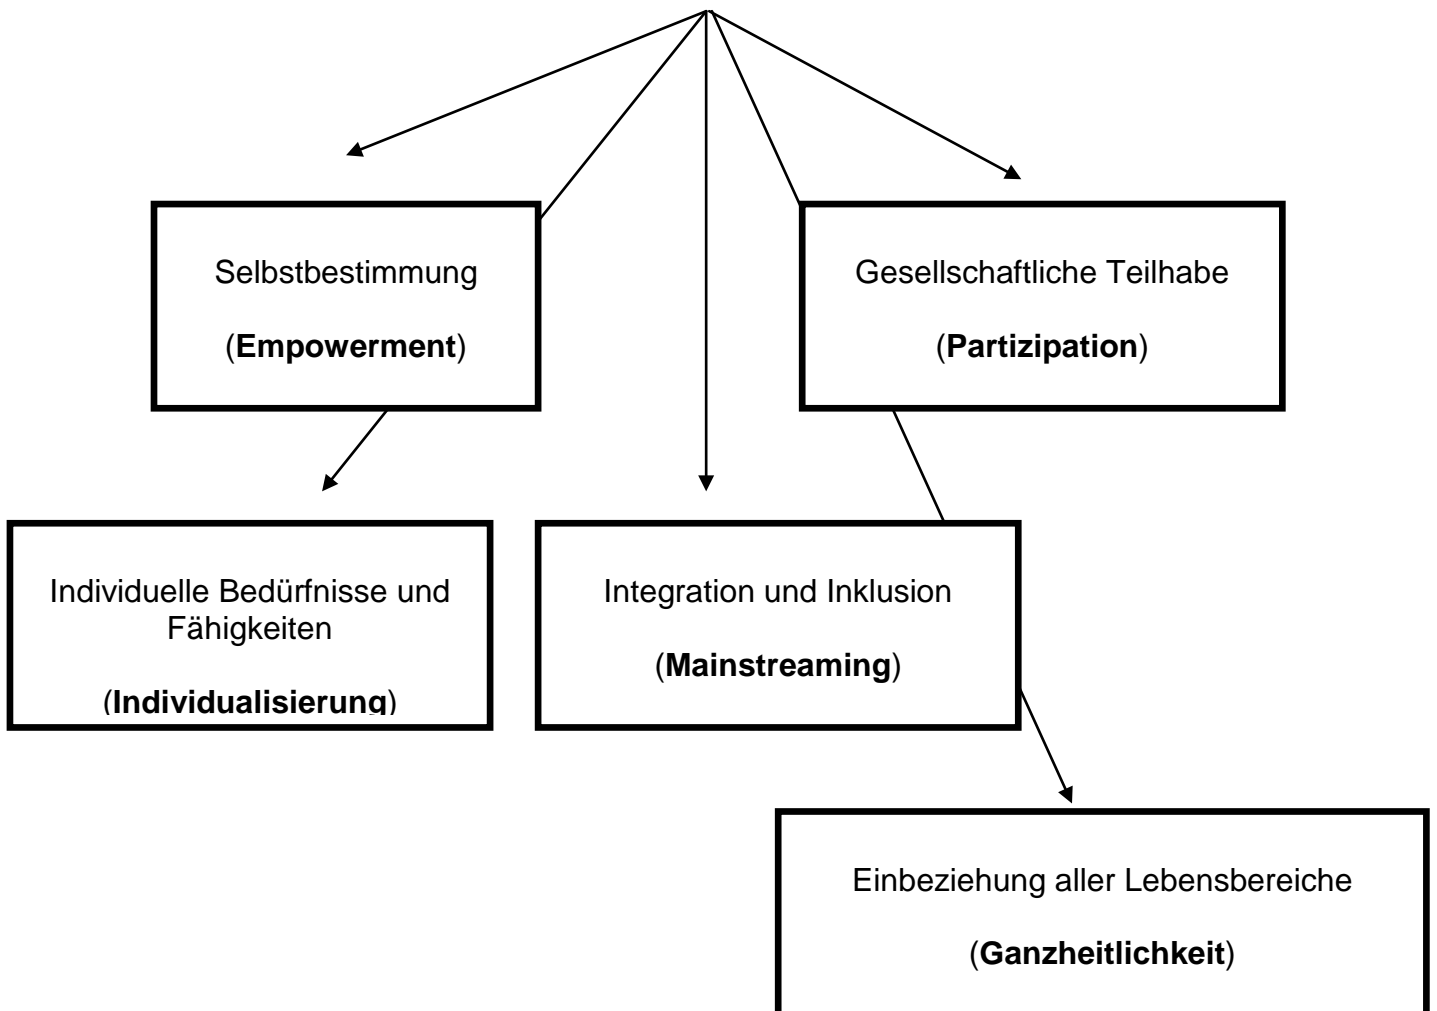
Selbstbestimmung

(**Empowerment**)

Gesellschaftliche Teilhabe

(**Partizipation**)

Individuelle Bedürfnisse und Fähigkeiten

(**Individualisierung**)

Integration und Inklusion

(**Mainstreaming**)

Einbeziehung aller Lebensbereiche

(**Ganzheitlichkeit**)